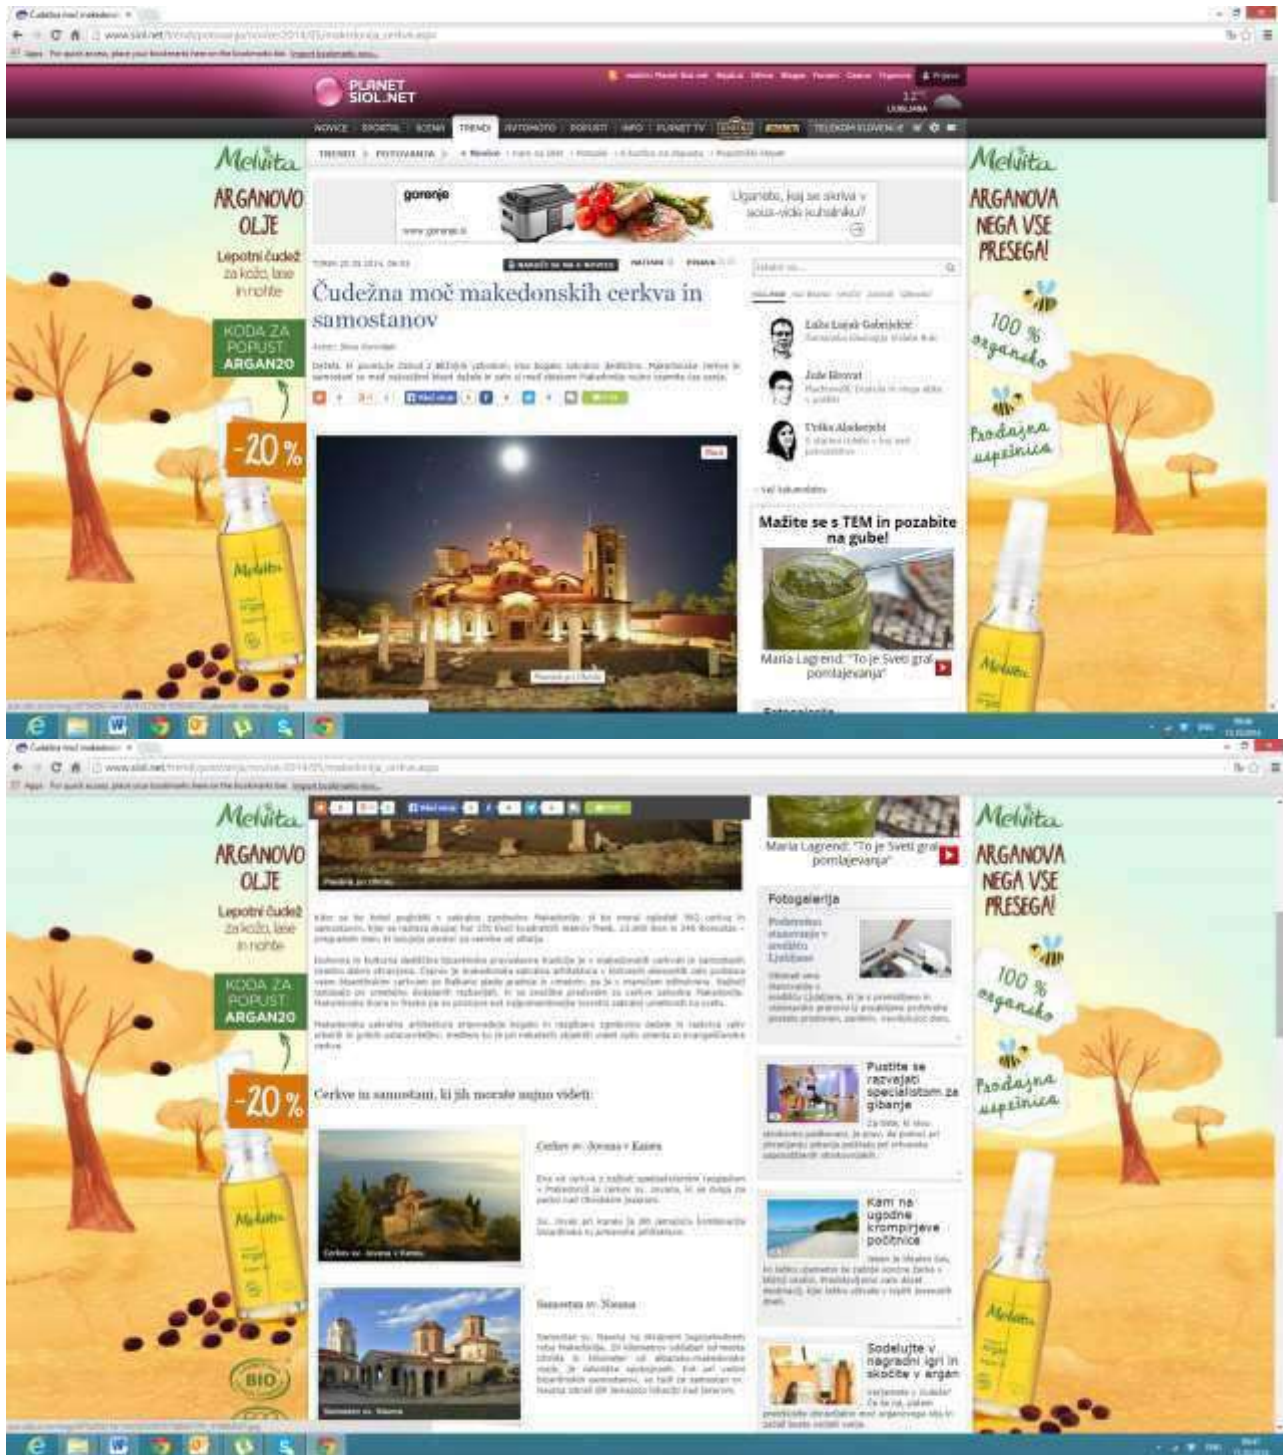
PLANET SIOL.NET

12°
LJUBLJANA

NOVICE | ŠPORTAL | SCENA | TRENDI | AVTOMOTO | POPUSTI | INFO | PLANET TV | TELEKOM SLOVENIJE

TRENDI > POTOVANJA >

Melvita
ARGANOVO OLJE
Lepotni čudež za kožo, lase in nohte
KODA ZA POPUST: ARGAN20
-20 %

Melvita
ARGANOVA NEGA VSE PRESEGA!
100 % organsko
Prodajna uspešnica

gorenje
www.gorenje.si
Ugibate, kaj se skriva v sous-vide kuhalniku?

Čudežna moč makedonskih cerkva in samostanov

Lala Lujak Gabrijelčič
Jože Horvat
Urška Aleksejevič

Mažite se s TEM in pozabite na gube!
Maria Lagrend: "To je Sveti gral pomlajevanja"

Melvita
ARGANOVO OLJE
Lepotni čudež za kožo, lase in nohte
KODA ZA POPUST: ARGAN20
-20 %
BIO

Maria Lagrend: "To je Sveti gral pomlajevanja"

Fotogalerija

Cerkve in samostani, ki jih morate nujno videti:

Cerkev sv. Jovana v Kaneu

Samostan sv. Nauma

Pustite se razvajati specialistom za gibanje

Kam na ugodne krompirjeve počitnice

Sodelujte v nagradni igri in skočite v argan

Melvita
ARGANOVA NEGA VSE PRESEGA!
100 % organsko
Prodajna uspešnica